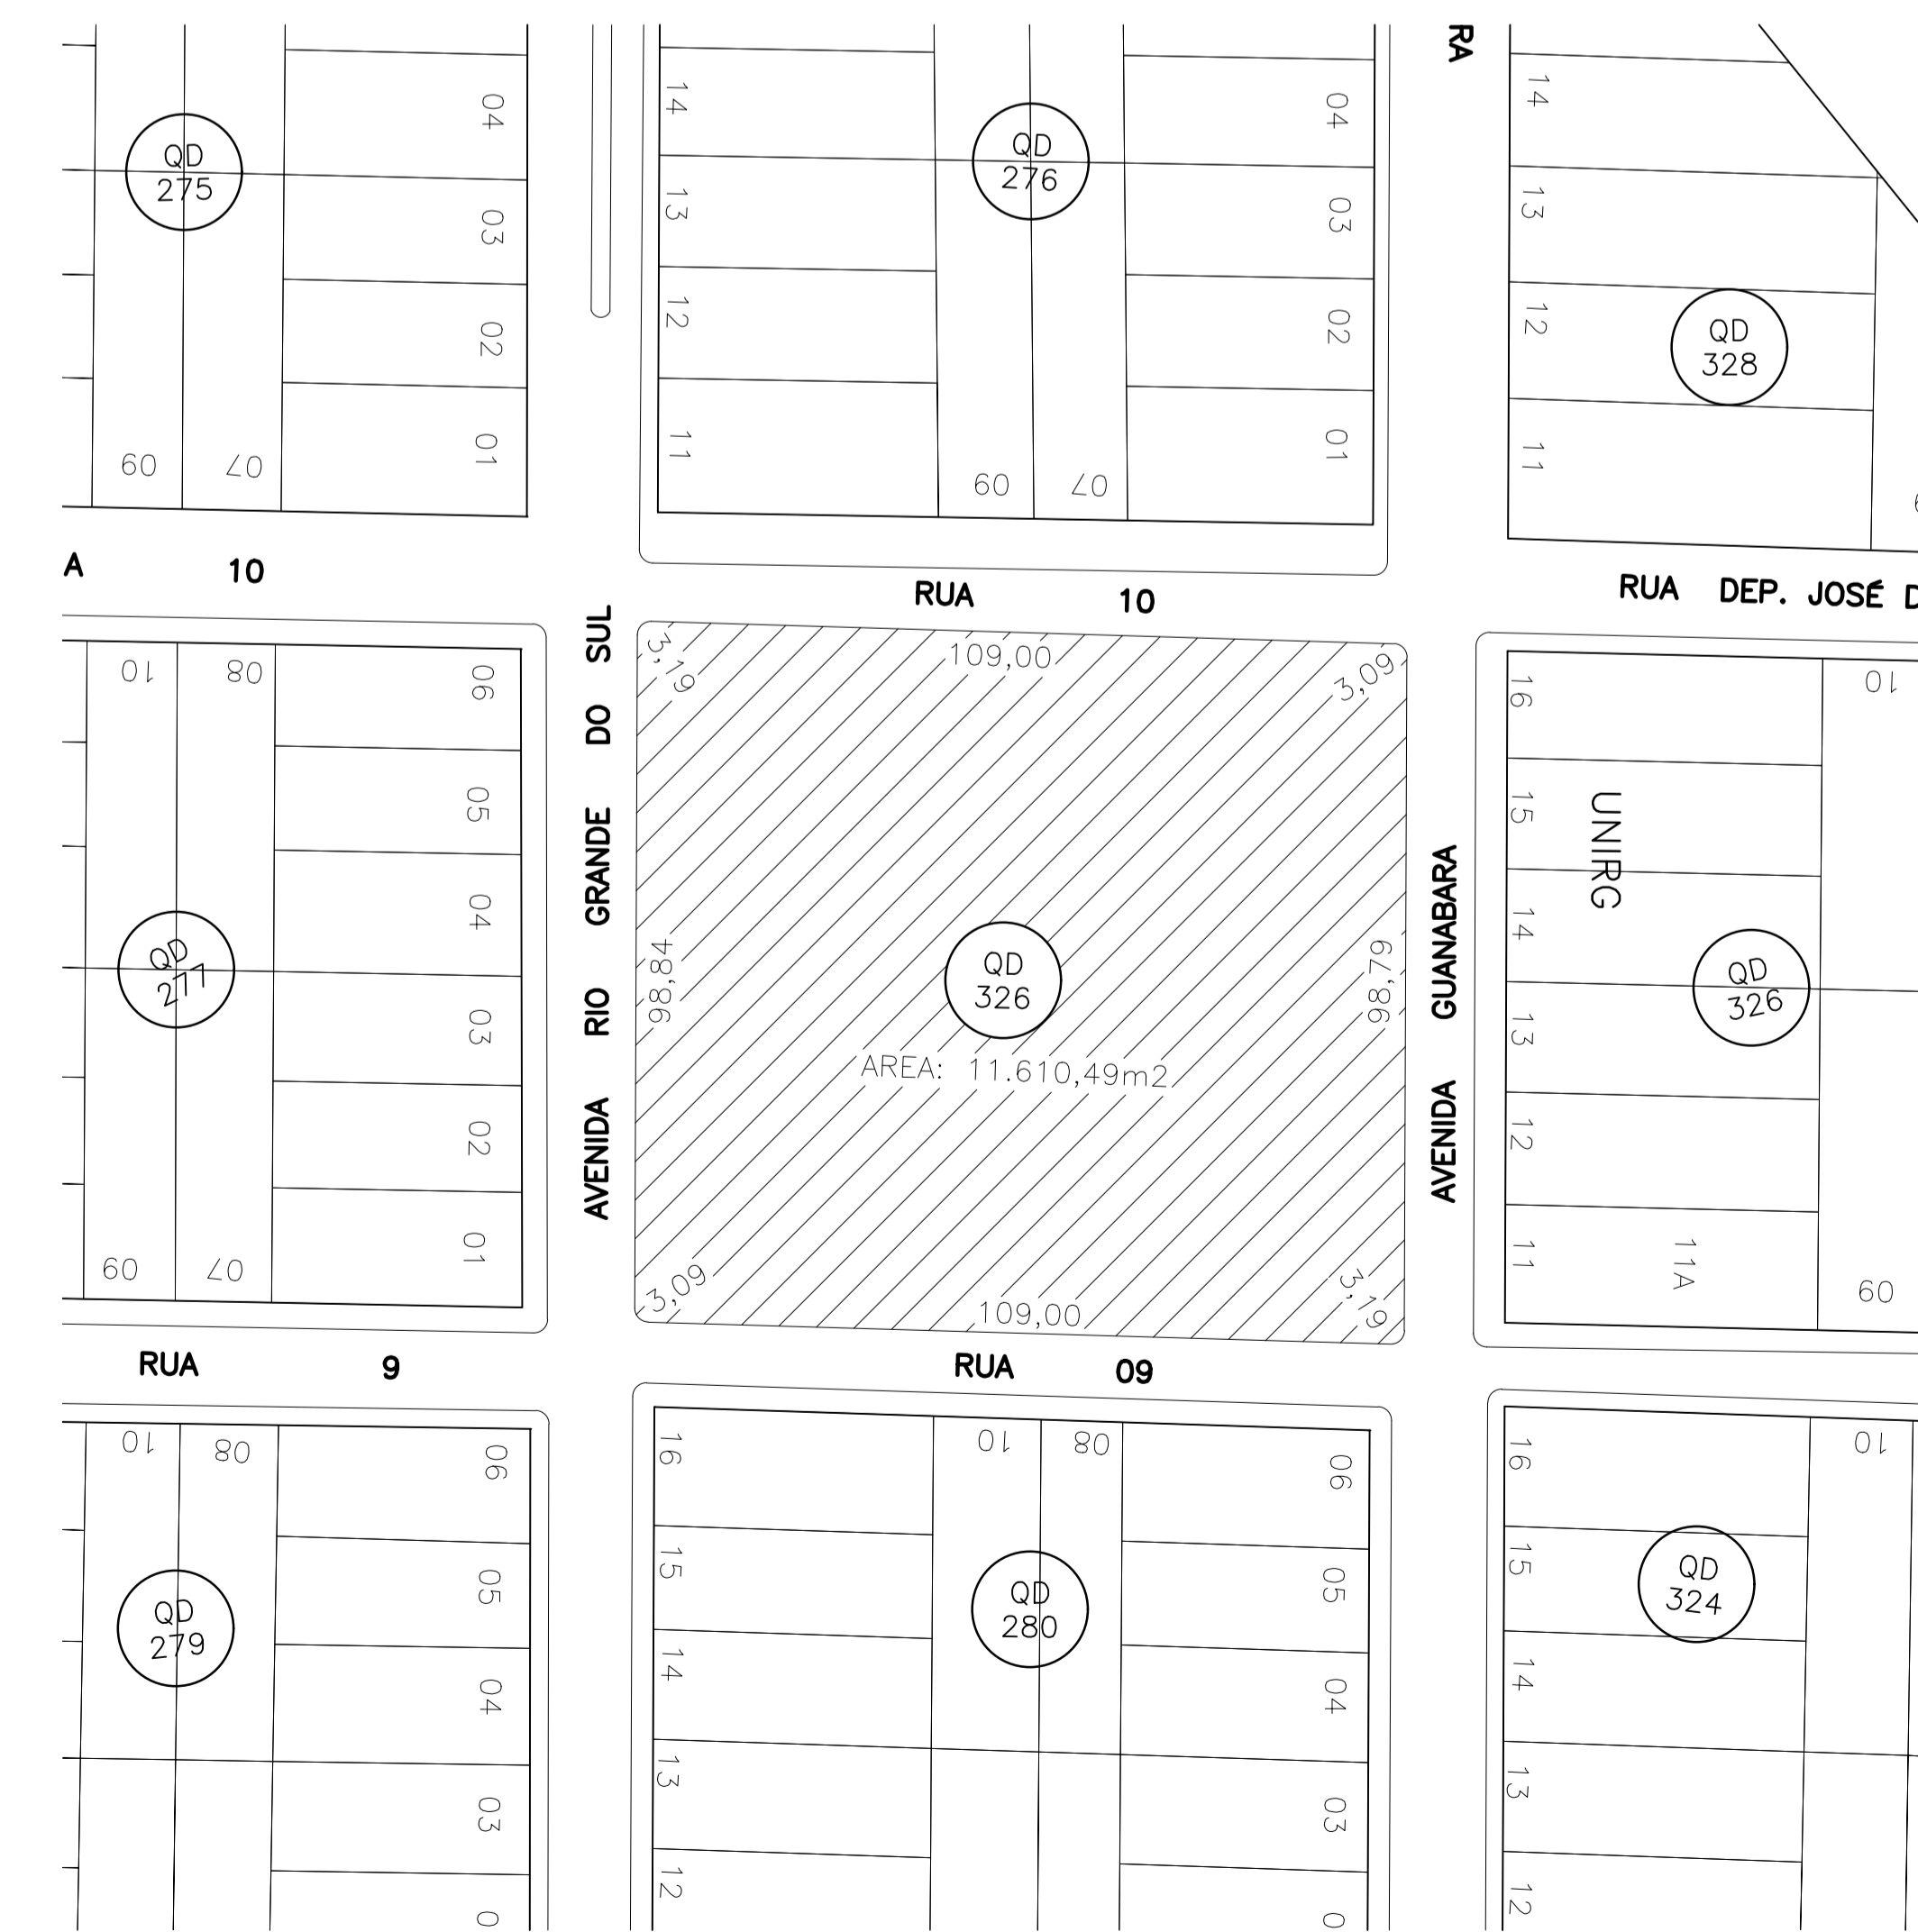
QD
275

04
03
02
01
09
07

14
13
12
11

QD
276

04
03
02
01
09
07

RA

14
13
12
11

QD
328

A 10

RUA 10

RUA DEP. JOSÉ D

10
08
06
05
04
03
02
01
09
07

QD
277

AVENIDA RIO GRANDE DO SUL

3,19
109,00
3,09
98,84
98,79
QD
326
AREA: 11.610,49m2
3,09
109,00
3,19

AVENIDA GUANABARA

16
15
14
13
12
11
UNIRG
QD
326
11A
10
09

RUA 9

RUA 09

10
08
06
05
04
03
0

QD
279

16
15
14
13
12
10
08
06
05
04
03
0

QD
280

16
15
14
13
12
10

QD
324